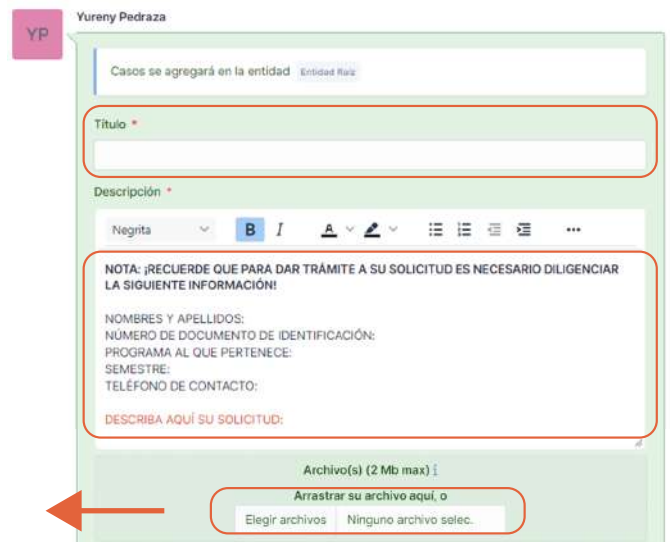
YP

Yureny Pedraza

Casos se agregará en la entidad Entidad Raíz

Título *

Descripción *

Negrita B I A

NOTA: ¡RECUERDE QUE PARA DAR TRÁMITE A SU SOLICITUD ES NECESARIO DILIGENCIAR LA SIGUIENTE INFORMACIÓN!

NOMBRES Y APELLIDOS:
NÚMERO DE DOCUMENTO DE IDENTIFICACIÓN:
PROGRAMA AL QUE PERTENECE:
SEMESTRE:
TELÉFONO DE CONTACTO:

DESCRIBA AQUÍ SU SOLICITUD:

Archivo(s) (2 Mb max)

Arrastrar su archivo aquí, o

Elegir archivos Ninguno archivo selec.